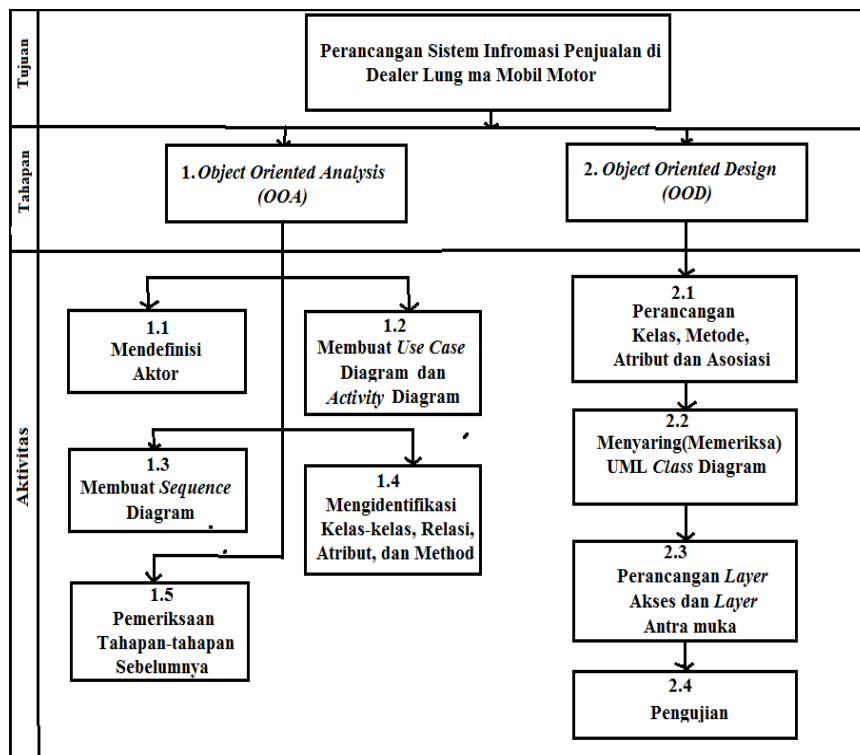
Tujuan

Perancangan Sistem Infromasi Penjualan di Dealer Lung ma Mobil Motor

Tahapan

1. Object Oriented Analysis (OOA)

2. Object Oriented Design (OOD)

Aktivitas

1.1 Mendefinisi Aktor

1.2 Membuat Use Case Diagram dan Activity Diagram

1.3 Membuat Sequence Diagram

1.4 Mengidentifikasi Kelas-kelas, Relasi, Atribut, dan Method

1.5 Pemeriksaan Tahapan-tahapan Sebelumnya

2.1 Perancangan Kelas, Metode, Atribut dan Asosiasi

2.2 Menyaring(Memeriksa) UML Class Diagram

2.3 Perancangan Layer Akses dan Layer Antra muka

2.4 Pengujian